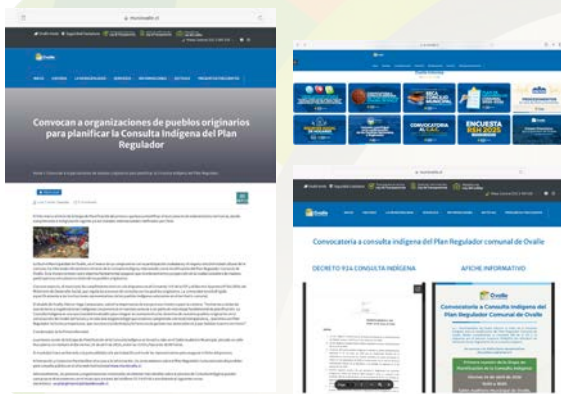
Convocan a organizaciones de pueblos originarios para planificar la Consulta Indígena del Plan Regulador

Ovalle

CONVOCATORIA AL C.A.C.

ENCUESTA RSH 2025

Convocatoria a consulta indígena del Plan Regulador comunal de Ovalle

DECRETO 924 CONSULTA INDIGENA

AFICHE INFORMATIVO

Ovalle

Convocatoria a Consulta Indígena del Plan Regulador Comunal de Ovalle